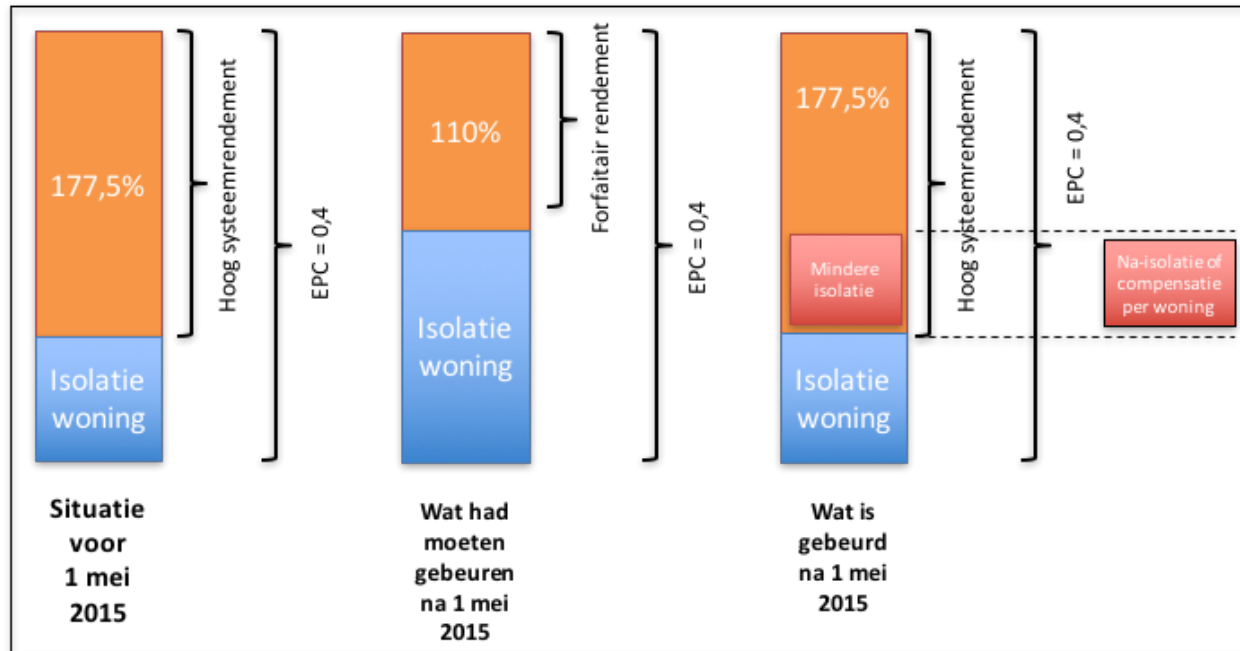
177,5%

Isolatie woning

Hoog systeemrendement

EPC = 0,4

Situatie voor 1 mei 2015

110%

Isolatie woning

Forfaitair rendement

EPC = 0,4

Wat had moeten gebeuren na 1 mei 2015

177,5%

Mindere isolatie

Isolatie woning

Hoog systeemrendement

EPC = 0,4

Na-isolatie of compensatie per woning

Wat is gebeurd na 1 mei 2015